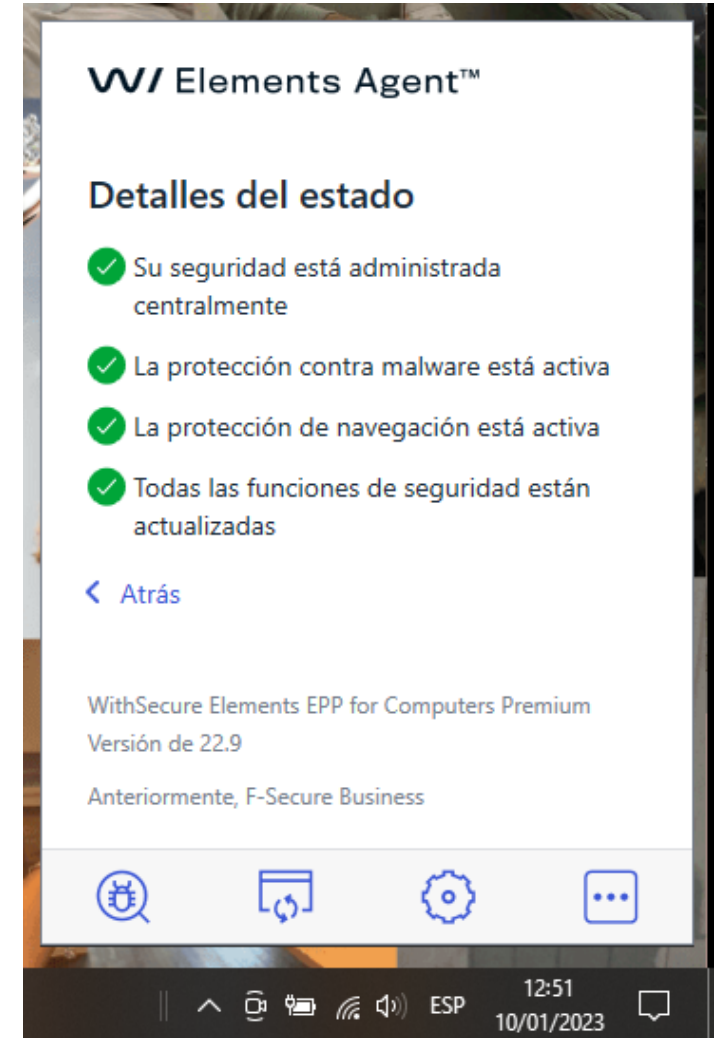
W/ Elements Agent™

Detalles del estado

Su seguridad está administrada centralmente

La protección contra malware está activa

La protección de navegación está activa

Todas las funciones de seguridad están actualizadas

< Atrás

WithSecure Elements EPP for Computers Premium
Versión de 22.9

Anteriormente, F-Secure Business

ESP
12:51
10/01/2023